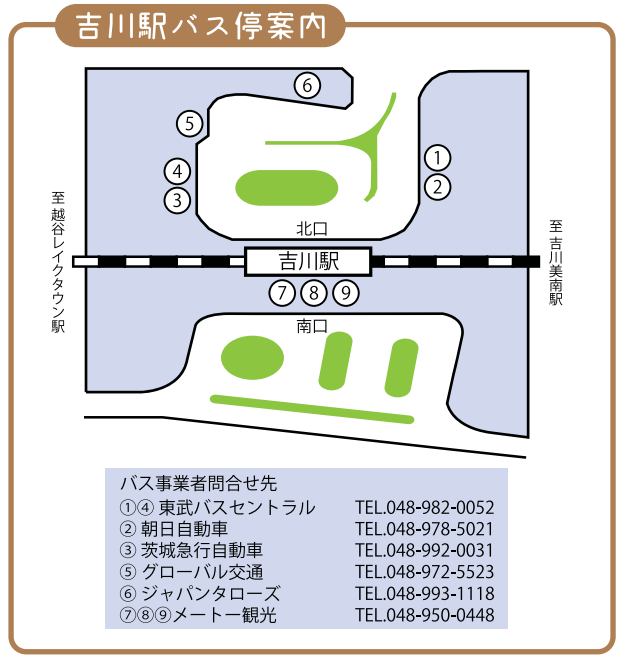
吉川駅バス停案内

⑥
⑤
④
③
①
②

至越谷レイクタウン駅

北口

吉川駅

至吉川美南駅

⑦ ⑧ ⑨

南口

バス事業者問合せ先

| | |
|---|---|
| ①④ 東武バスセントラル | TEL.048-982-0052 |
| ② 朝日自動車 | TEL.048-978-5021 |
| ③ 茨城急行自動車 | TEL.048-992-0031 |
| ⑤ グローバル交通 | TEL.048-972-5523 |
| ⑥ ジャパンタローズ | TEL.048-993-1118 |
| ⑦⑧⑨メートー観光 | TEL.048-950-0448 |